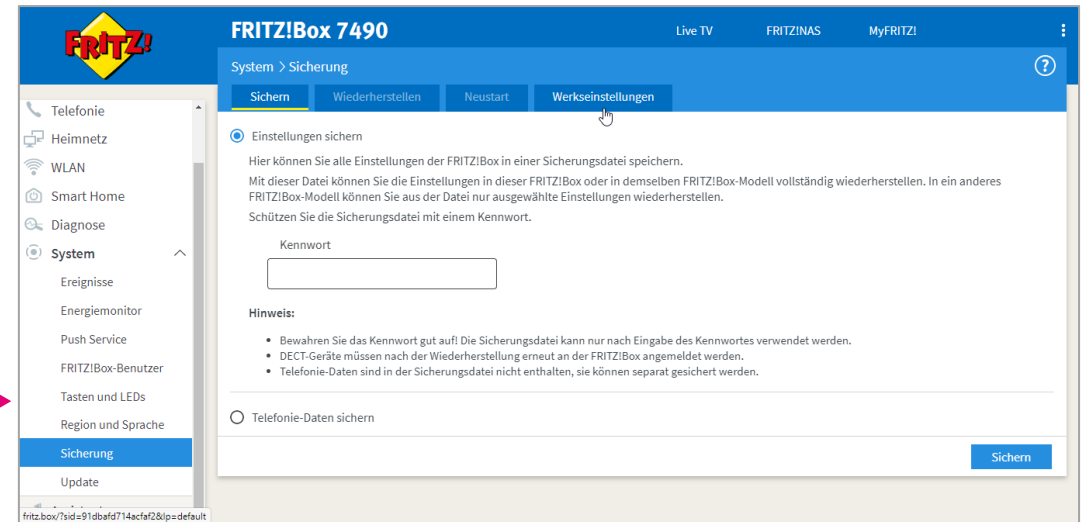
FRITZ!

FRITZ!Box 7490

Live TV FRITZ!NAS MyFRITZ!

System > Sicherung

Sichern Wiederherstellen Neustart Werkseinstellungen

Telefonie
Heimnetz
WLAN
Smart Home
Diagnose
System
Ereignisse
Energiemonitor
Push Service
FRITZ!Box-Benutzer
Tasten und LEDs
Region und Sprache
Sicherung
Update

Einstellungen sichern

Hier können Sie alle Einstellungen der FRITZ!Box in einer Sicherungsdatei speichern.

Mit dieser Datei können Sie die Einstellungen in dieser FRITZ!Box oder in demselben FRITZ!Box-Modell vollständig wiederherstellen. In ein anderes FRITZ!Box-Modell können Sie aus der Datei nur ausgewählte Einstellungen wiederherstellen.

Schützen Sie die Sicherungsdatei mit einem Kennwort.

Kennwort

Hinweis:

• Bewahren Sie das Kennwort gut auf! Die Sicherungsdatei kann nur nach Eingabe des Kennwortes verwendet werden.
• DECT-Geräte müssen nach der Wiederherstellung erneut an der FRITZ!Box angemeldet werden.
• Telefonie-Daten sind in der Sicherungsdatei nicht enthalten, sie können separat gesichert werden.

Telefonie-Daten sichern

Sichern

fritz.box/?sid=91dbafd714acfaf2&lp=default